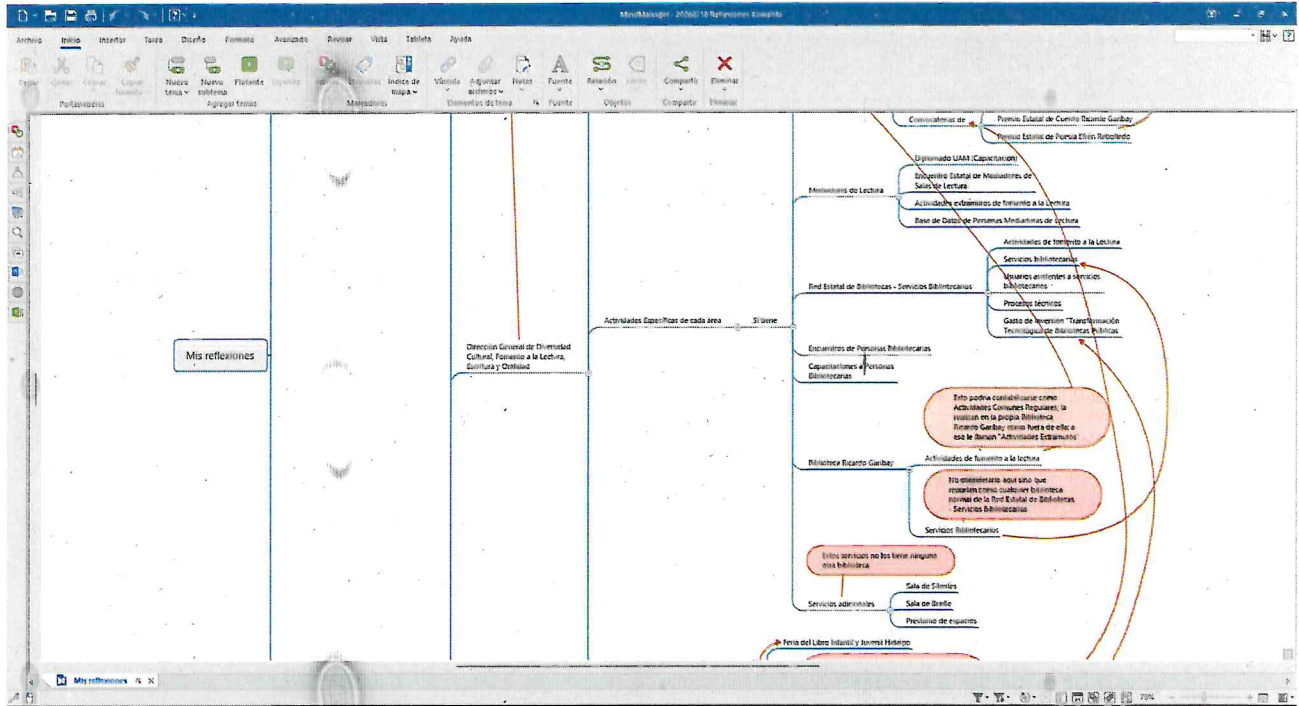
MindManager - 20200710 Reflexiones Eowaldo

Archivo Inicio Insertar Tarea Diseño Formato Avanzado Revisar Vista Tableta Ayuda

Pegar Cortar Copiar Copiar formato
Portapapeles
Nuevo tema Nuevo subtema Flotante Llamada
Agregar temas
Marcadores Etiquetas Índice de mapa
Marcadores
Vínculo Adjuntar archivos Notas Fuente
Elementos de tema Fuente
Relación Límite
Objetos
Compartir
Compartir
Eliminar
Eliminar

Mis reflexiones

Dirección General de Diversidad Cultural, Fomento a la Lectura, Escritura y Oralidad

Actividades Específicas de cada área

Sí tiene

Convocatorias de

Premio Estatal de Cuento Ricardo Garibay

Premio Estatal de Poesía Efrén Rebolledo

Mediadores de Lectura

Diplomado UAM (Capacitación)

Encuentro Estatal de Mediadores de Salas de Lectura

Actividades extramuros de fomento a la Lectura

Base de Datos de Personas Mediadoras de Lectura

Red Estatal de Bibliotecas - Servicios Bibliotecarios

Actividades de fomento a la Lectura

Servicios bibliotecarios

Usuarios asistentes a servicios bibliotecarios

Procesos técnicos

Gasto de Inversión "Transformación Tecnológica de Bibliotecas Públicas

Encuentros de Personas Bibliotecarias

Capacitaciones a Personas Bibliotecarias

Esto podría contabilizarse como Actividades Comunes Regulares, la realizan en la propia Biblioteca Ricardo Garibay como fuera de ella; a eso le llaman "Actividades Extramuros"

Biblioteca Ricardo Garibay

Actividades de fomento a la lectura

No entendería aquí sino que reportan como cualquier biblioteca normal de la Red Estatal de Bibliotecas - Servicios Bibliotecarios

Servicios Bibliotecarios

Estos servicios no los tiene ninguna otra biblioteca

Servicios adicionales

Sala de Silentes

Sala de Braille

Préstamo de espacios

Feria del Libro Infantil y Juvenil Hidalgo

Mis reflexiones

73%